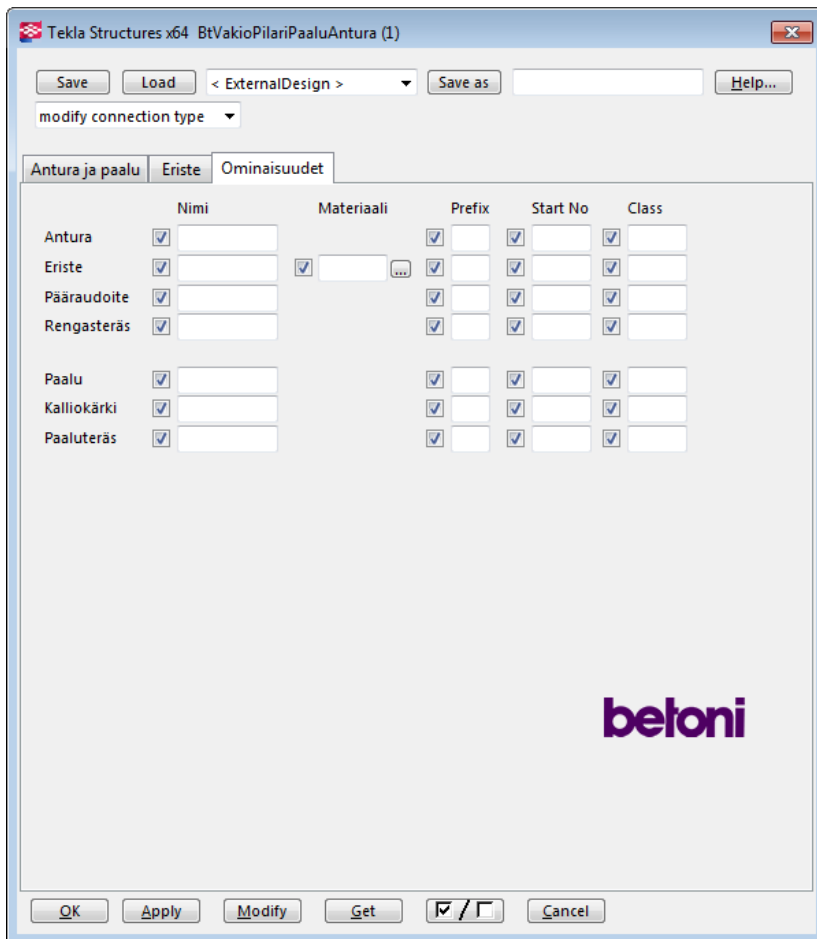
Tekla Structures x64 BtVakioPilariPaaluAntura (1)

Save Load < ExternalDesign > Save as Help...

modify connection type

Antura ja paalu | Eriste | Ominaisuudet

| | Nimi | Materiaali | Prefix | Start No | Class |
|---|---|---|---|---|---|
| Antura | | | | | |
| Eriste | | ... | | | |
| Pääraudoite | | | | | |
| Rengasteräs | | | | | |
| Paalu | | | | | |
| Kalliokärki | | | | | |
| Paaluteräs | | | | | |

betoni

OK Apply Modify Get ☑ / ☐ Cancel